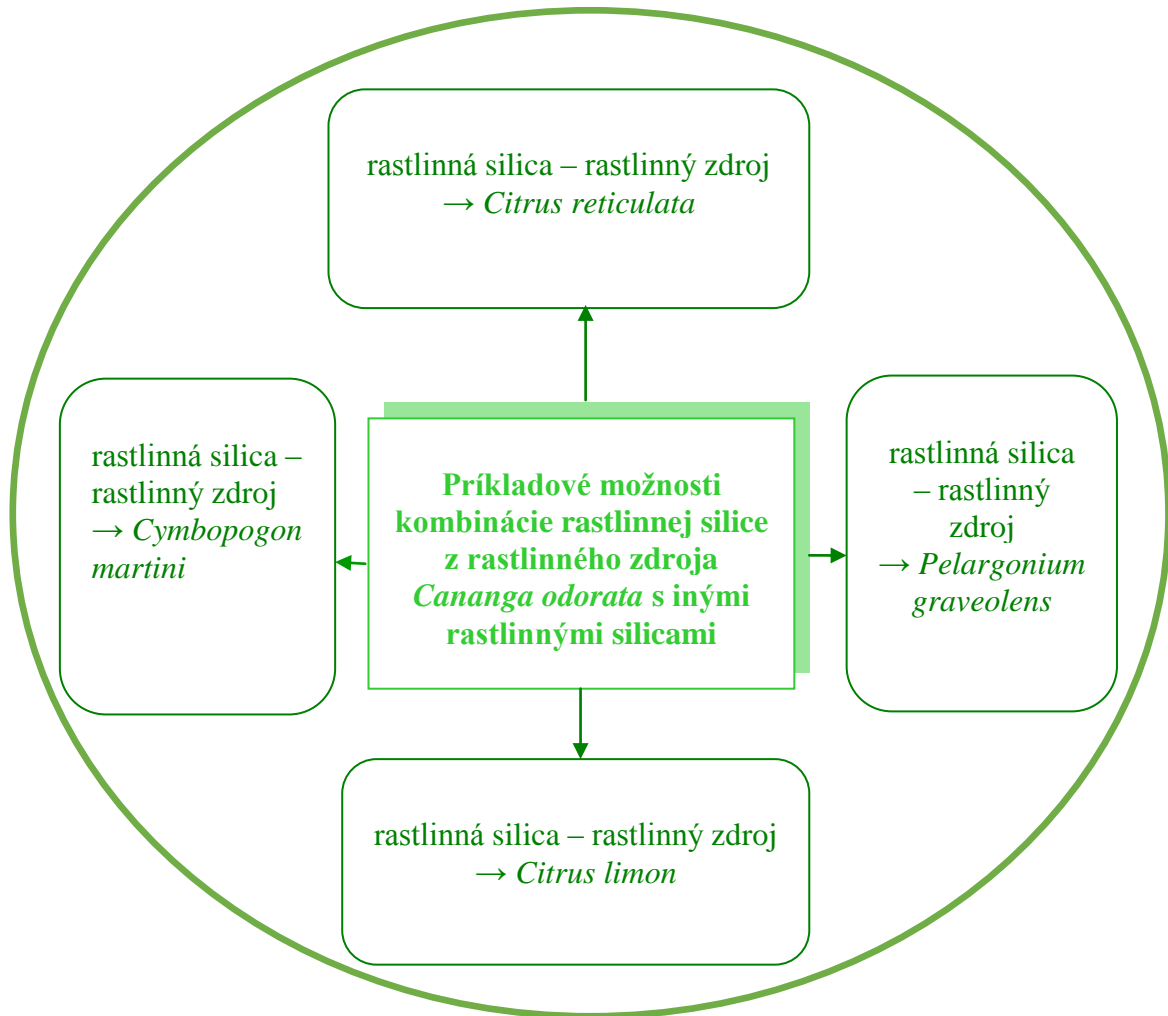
rastlinná silica – rastlinný zdroj → Citrus reticulata

rastlinná silica – rastlinný zdroj → Cymbopogon martini

Príkladové možnosti kombinácie rastlinnej silice z rastlinného zdroja Cananga odorata s inými rastlinnými silicami

rastlinná silica – rastlinný zdroj → Pelargonium graveolens

rastlinná silica – rastlinný zdroj → Citrus limon